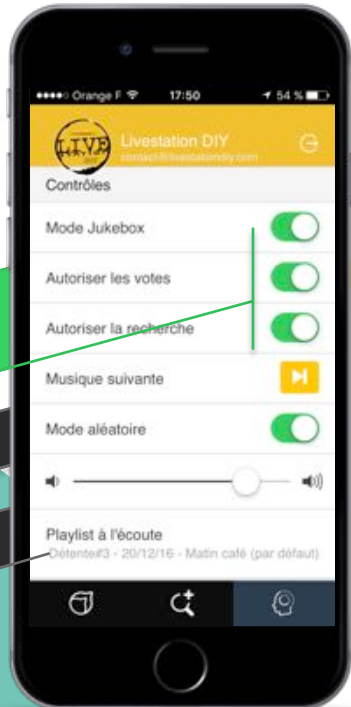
●●●●○ Orange F 17:50 54 %

LIVE

Livestation DIY
contact@livestationdiy.com

Contrôles

Mode Jukebox

Autoriser les votes

Autoriser la recherche

Musique suivante

Mode aléatoire

Playlist à l'écoute
Détente#3 - 20/12/16 - Matin café (par défaut)